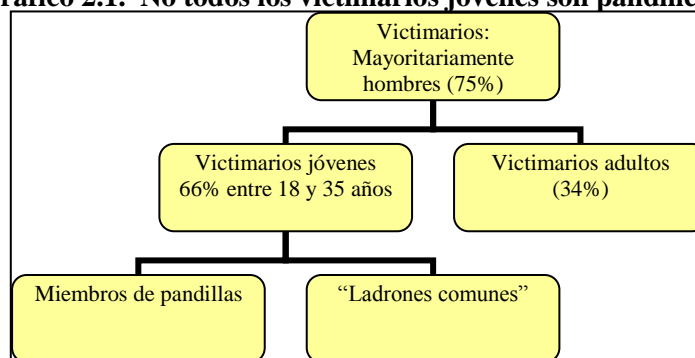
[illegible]ráfico 2.1: No todos los victimarios jóvenes son pandille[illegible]

Victimarios: Mayoritariamente hombres (75%)

Victimarios jóvenes 66% entre 18 y 35 años

Victimarios adultos (34%)

Miembros de pandillas

"Ladrones comunes"